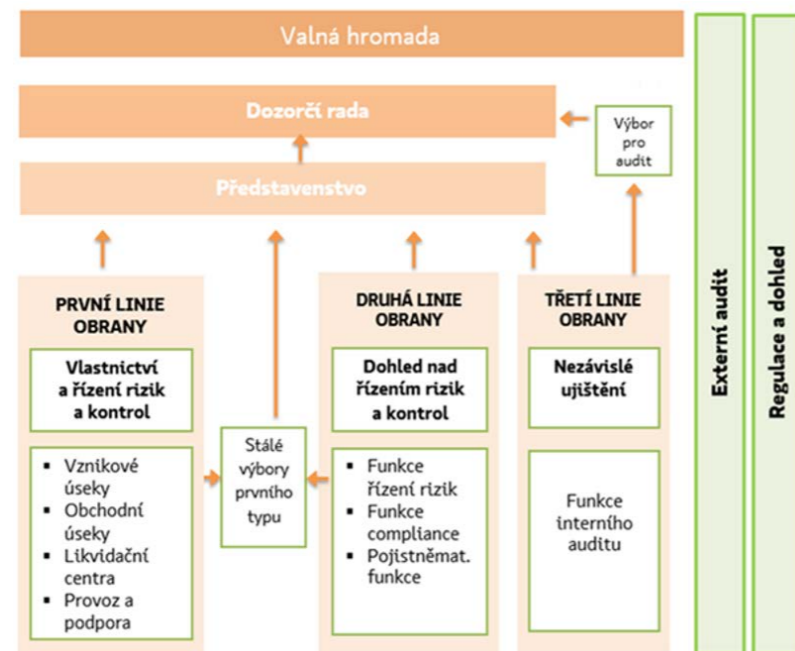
Valná hromada

Dozorčí rada

Výbor pro audit

Představenstvo

PRVNÍ LINIE OBRANY

Vlastnictví a řízení rizik a kontrol

- Vznikové úseky
- Obchodní úseky
- Likvidační centra
- Provoz a podpora

Stálé výbory prvního typu

DRUHÁ LINIE OBRANY

Dohled nad řízením rizik a kontrol

- Funkce řízení rizik
- Funkce compliance
- Pojistněmat. funkce

TŘETÍ LINIE OBRANY

Nezávislé ujištění

Funkce interního auditu

Externí audit

Regulace a dohled